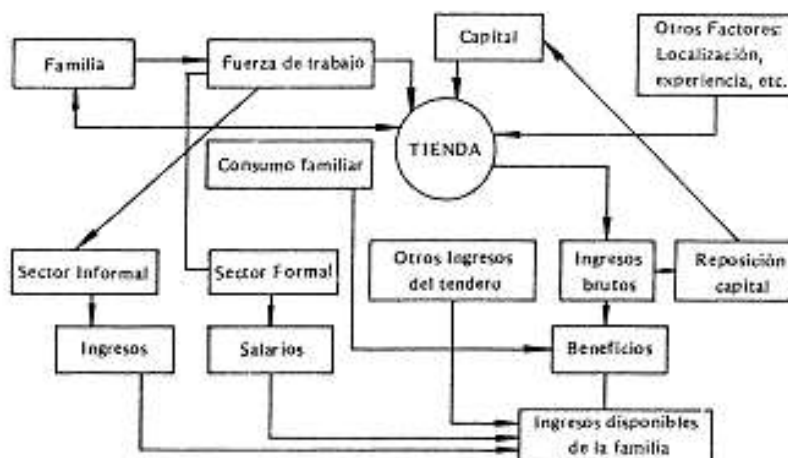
Familia

Fuerza de trabajo

Capital

Otros Factores: Localización, experiencia, etc.

TIENDA

Consumo familiar

Sector Informal

Sector Formal

Otros Ingresos del tendero

Ingresos brutos

Reposición capital

Ingresos

Salarios

Beneficios

Ingresos disponibles de la familia